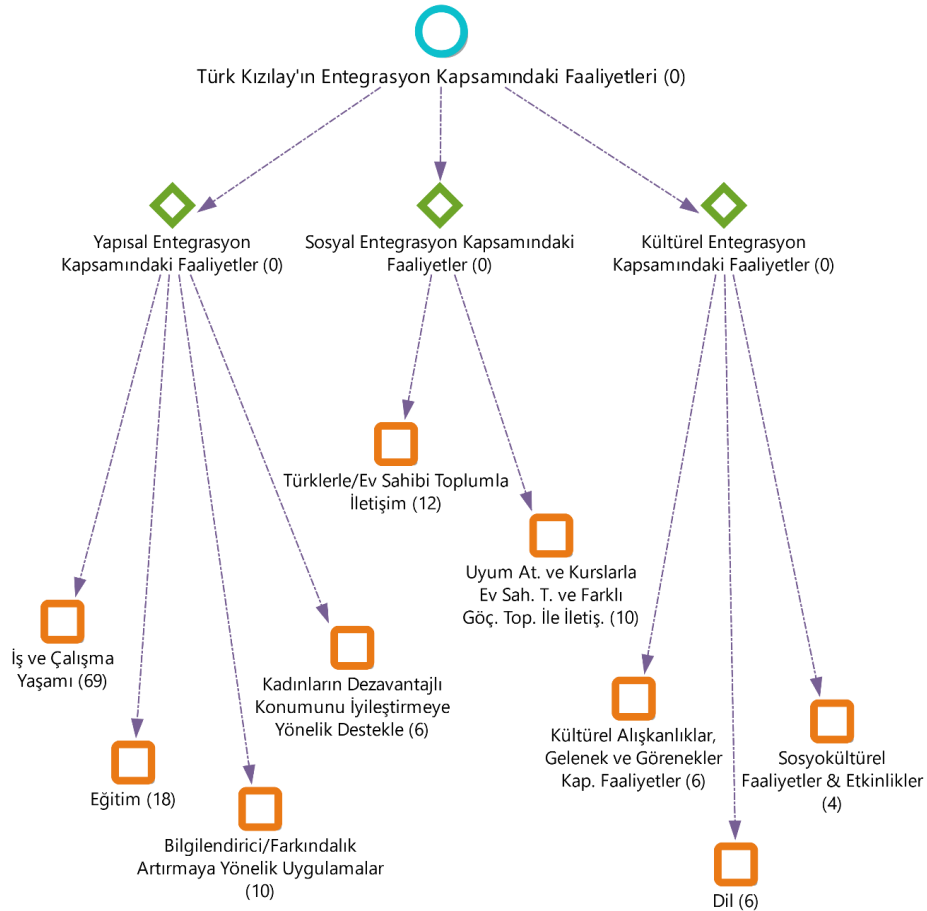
Türk Kızılay'ın Entegrasyon Kapsamındaki Faaliyetleri (0)

Yapısal Entegrasyon Kapsamındaki Faaliyetler (0)

Sosyal Entegrasyon Kapsamındaki Faaliyetler (0)

Kültürel Entegrasyon Kapsamındaki Faaliyetler (0)

Türklerle/Ev Sahibi Toplumla İletişim (12)

Uyum At. ve Kurslarla Ev Sah. T. ve Farklı Göç. Top. İle İletiş. (10)

İş ve Çalışma Yaşamı (69)

Kadınların Dezavantajlı Konumunu İyileştirmeye Yönelik Destekle (6)

Eğitim (18)

Bilgilendirici/Farkındalık Artırmaya Yönelik Uygulamalar (10)

Kültürel Alışkanlıklar, Gelenek ve Görenekler Kap. Faaliyetler (6)

Sosyokültürel Faaliyetler & Etkinlikler (4)

Dil (6)